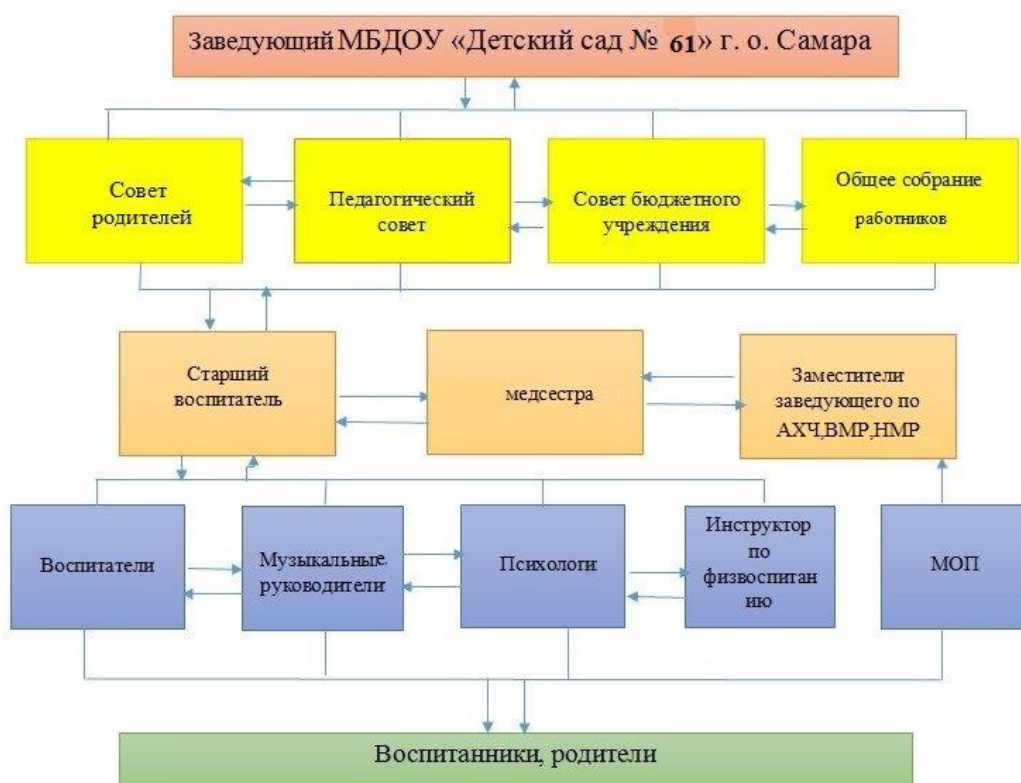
Заведующий МБДОУ «Детский сад № 61» г. о. Самара

Совет родителей

Педагогический совет

Совет бюджетного учреждения

Общее собрание работников

Старший воспитатель

медсестра

Заместители заведующего по АХЧ,ВМР,НМР

Воспитатели

Музыкальные руководители

Психологи

Инструктор по физвоспитанию

МОП

Воспитанники, родители